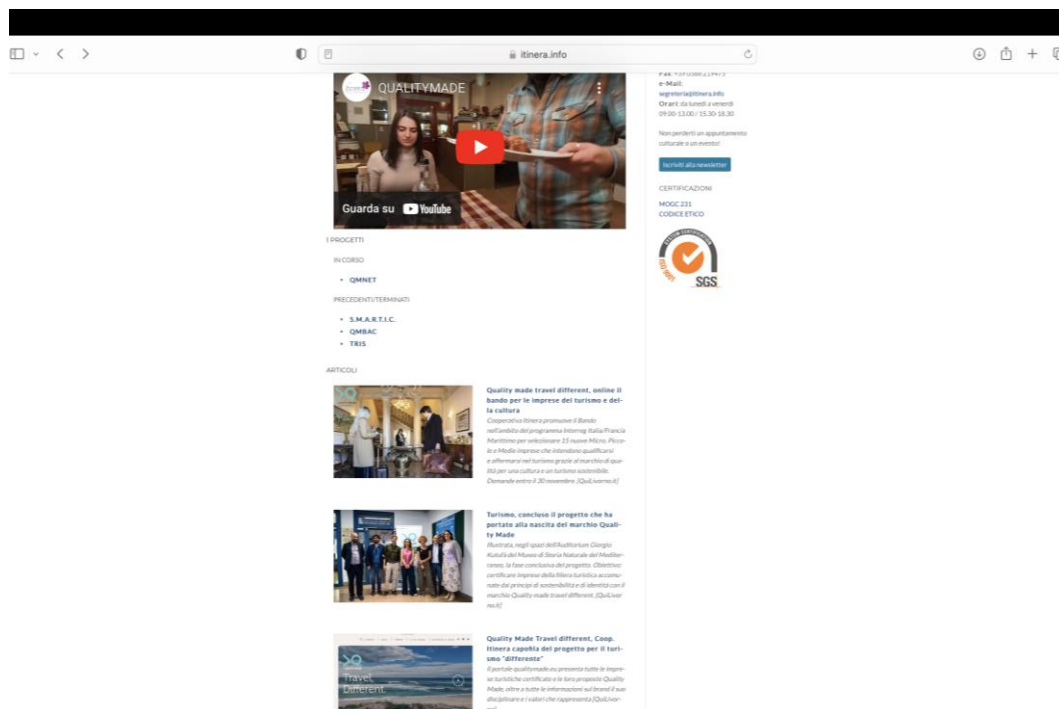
itinera.info

QUALITYMADE

Guarda su YouTube

Fax +39 0586 219475
e-Mail:
segreteria@itinera.info
Orari: da lunedì a venerdì 09.00-13.00 / 15.30-18.30

Non perderti un appuntamento culturale o un evento!

Iscriviti alla newsletter

CERTIFICAZIONI

MOGC 231
CODICE ETICO

SGS

I PROGETTI

IN CORSO

• QMNET

PRECEDENTI/TERMINATI

• S.M.A.R.T.I.C.
• QMBAC
• TRIS

ARTICOLI

Quality made travel different, online il bando per le imprese del turismo e della cultura
Cooperativa Itinera promuove il Bando nell'ambito del programma Interreg Italia/Francia Marittimo per selezionare 15 nuove Micro, Piccole e Medie imprese che intendono qualificarsi e affermarsi nel turismo grazie al marchio di qualità per una cultura e un turismo sostenibile. Domande entro il 30 novembre. [QuiLivorno.it]

Turismo, concluso il progetto che ha portato alla nascita del marchio Quality Made
Illustrata, negli spazi dell'Auditorium Giorgio Kutufà del Museo di Storia Naturale del Mediterraneo, la fase conclusiva del progetto. Obiettivo: certificare imprese della filiera turistica accomunate dal principio di sostenibilità e di identità con il marchio Quality made travel different. [QuiLivorno.it]

Quality Made Travel different, Coop. Itinera capofila del progetto per il turismo "differente"
Il portale qualitymade.eu presenta tutte le imprese turistiche certificate e le loro proposte Quality Made, oltre a tutte le informazioni sul brand il suo disciplinare e i valori che rappresenta [QuiLivor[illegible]

Travel. Different.